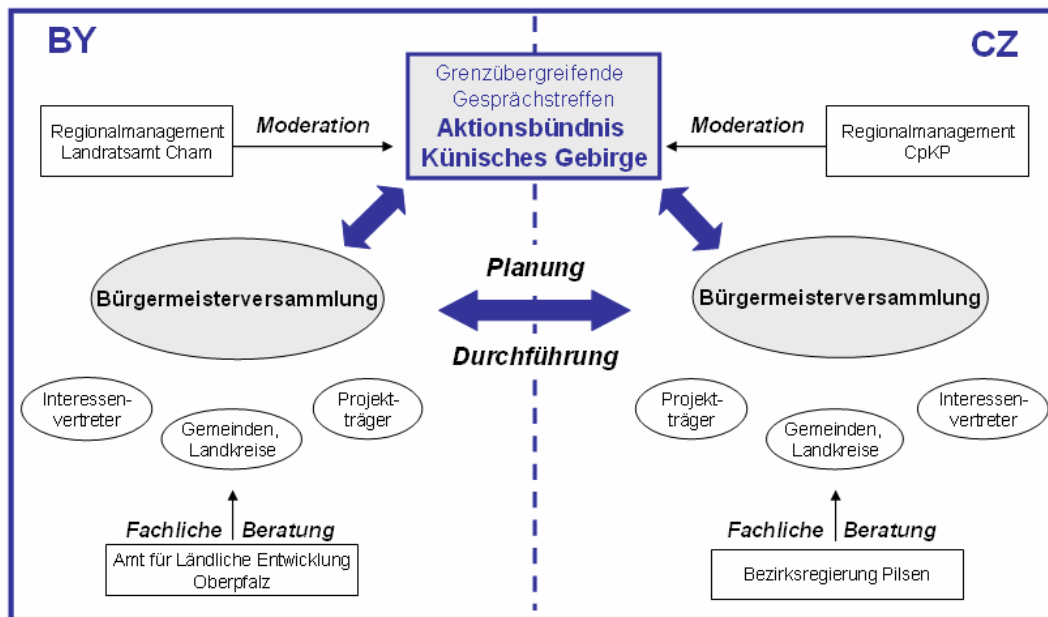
BY

CZ

Grenzübergreifende Gesprächstreffen
Aktionsbündnis Künisches Gebirge

Regionalmanagement Landratsamt Cham

Moderation

Moderation

Regionalmanagement CpKP

Planung

Bürgermeisterversammlung

Bürgermeisterversammlung

Durchführung

Interessen-vertreter

Gemeinden, Landkreise

Projekt-träger

Projekt-träger

Gemeinden, Landkreise

Interessen-vertreter

Fachliche Beratung

Amt für Ländliche Entwicklung Oberpfalz

Fachliche Beratung

Bezirksregierung Pilsen